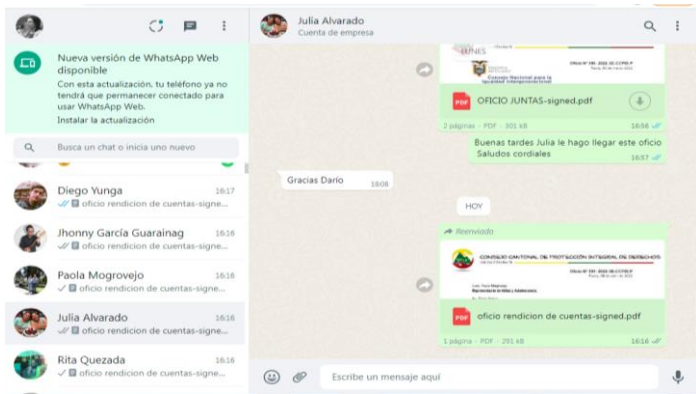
Nueva versión de WhatsApp Web disponible
Con esta actualización, tu teléfono ya no tendrá que permanecer conectado para usar WhatsApp Web.
Instalar la actualización

Busca un chat o inicia uno nuevo

Diego Yunga 16:17
oficio rendicion de cuentas-signe...

Jhonny García Guarainag 16:16
oficio rendicion de cuentas-signe...

Paola Mogrovejo 16:16
oficio rendicion de cuentas-signe...

Julia Alvarado 16:16
oficio rendicion de cuentas-signe...

Rita Quezada 16:16
oficio rendicion de cuentas-signe...

Julia Alvarado
Cuenta de empresa

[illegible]
Consejo Nacional para la Igualdad Intergeneracional
Oficio N° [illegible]

OFICIO JUNTAS-signed.pdf
2 páginas · PDF · 301 kB 16:58

Buenas tardes Julia le hago llegar este oficio
Saludos cordiales 16:57

Gracias Darío 18:08

HOY

Reenviado
CONSEJO CANTONAL DE PROTECCIÓN INTEGRAL DE DERECHOS
Oficio N° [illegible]
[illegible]

oficio rendicion de cuentas-signed.pdf
1 página · PDF · 291 kB 16:16

Escribe un mensaje aquí